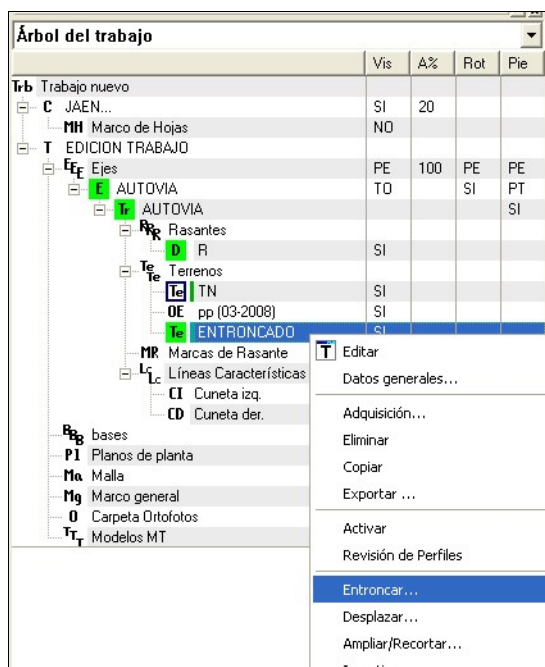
Árbol del trabajo

| | Vis | A% | Rot | Pie |
|---|---|---|---|---|
| Trb Trabajo nuevo | | | | |
| C JAEN... | SI | 20 | | |
| MH Marco de Hojas | NO | | | |
| T EDICION TRABAJO | | | | |
| $E_{E_E}$ Ejes | PE | 100 | PE | PE |
| E AUTOVIA | TO | | SI | PT |
| Tr AUTOVIA | | | | SI |
| $R_{R_R}$ Rasantes | | | | |
| D R | SI | | | |
| $T_{e_{Te}}$ Terrenos | | | | |
| Te TN | SI | | | |
| OE pp (03-2008) | SI | | | |
| Te ENTRONCADO | SI | | | |
| MR Marcas de Rasante | | | | |
| $L_{c_{Lc}}$ Líneas Características | | | | |
| CI Cuneta izq. | | | | |
| CD Cuneta der. | | | | |
| $B_{B_B}$ bases | | | | |
| Pl Planos de planta | | | | |
| Ma Malla | | | | |
| Mg Marco general | | | | |
| O Carpeta Ortofotos | | | | |
| $T_{T_T}$ Modelos MT | | | | |

T Editar
Datos generales...
Adquisición...
Eliminar
Copiar
Exportar ...
Activar
Revisión de Perfiles
Entroncar...
Desplazar...
Ampliar/Recortar...
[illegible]